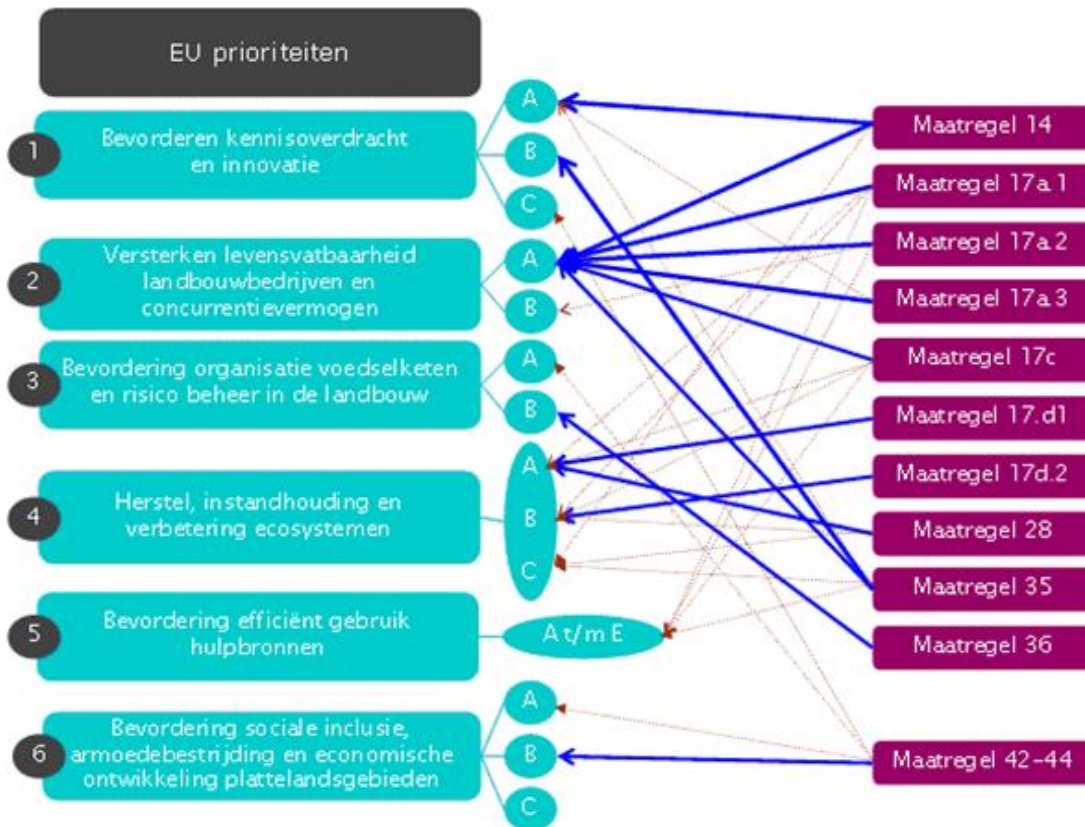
EU prioriteiten

1 Bevorderen kennisoverdracht en innovatie

A
B
C

2 Versterken levensvatbaarheid landbouwbedrijven en concurrentievermogen

A
B

3 Bevordering organisatie voedselketen en risico beheer in de landbouw

A
B

4 Herstel, instandhouding en verbetering ecosystemen

A
B
C

5 Bevordering efficiënt gebruik hulpbronnen

A t/m E

6 Bevordering sociale inclusie, armoedebestrijding en economische ontwikkeling plattelandsgebieden

A
B
C

Maatregel 14
Maatregel 17a.1
Maatregel 17a.2
Maatregel 17a.3
Maatregel 17c
Maatregel 17.d1
Maatregel 17d.2
Maatregel 28
Maatregel 35
Maatregel 36
Maatregel 42-44